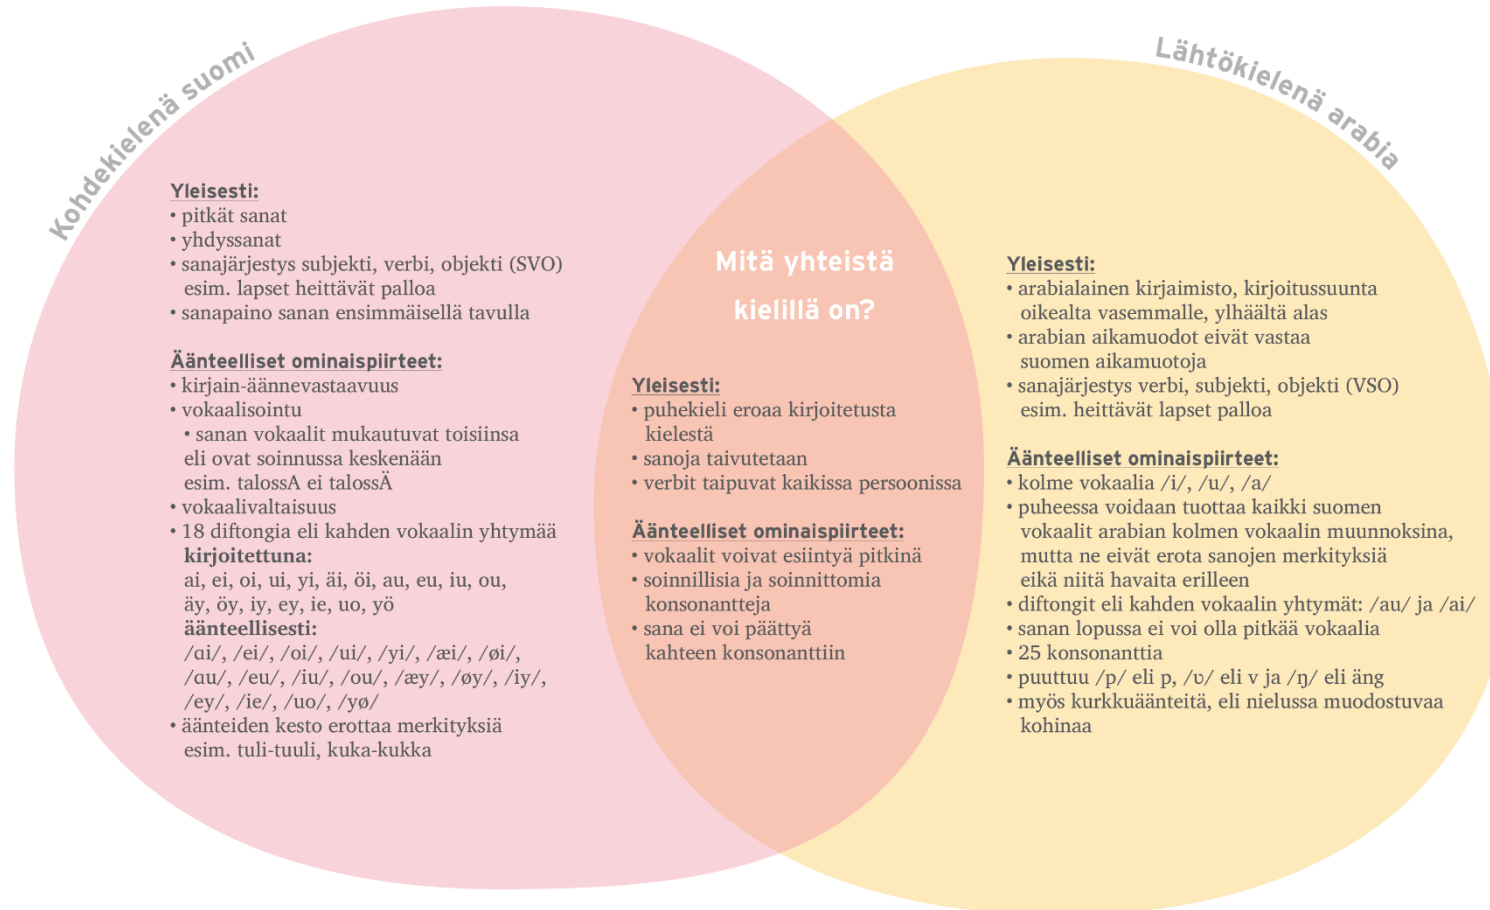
Kohdekielenä suomi

Yleisesti:
• pitkät sanat
• yhdyssanat
• sanajärjestys subjekti, verbi, objekti (SVO) esim. lapset heittävät palloa
• sanapaino sanan ensimmäisellä tavulla

Äänteelliset ominaispiirteet:
• kirjain-äännevastaavuus
• vokaalisointu
• sanan vokaalit mukautuvat toisiinsa eli ovat soinnussa keskenään esim. talossA ei talossÄ
• vokaalivaltaisuus
• 18 diftongia eli kahden vokaalin yhtymää
kirjoitettuna:
ai, ei, oi, ui, yi, äi, öi, au, eu, iu, ou, äy, öy, iy, ey, ie, uo, yö
äänteellisesti:
/ɑi/, /ei/, /oi/, /ui/, /yi/, /æi/, /øi/, /ɑu/, /eu/, /iu/, /ou/, /æy/, /øy/, /iy/, /ey/, /ie/, /uo/, /yø/
• äänteiden kesto erottaa merkityksiä esim. tuli-tuuli, kuka-kukka

Mitä yhteistä kielillä on?

Yleisesti:
• puhekieli eroaa kirjoitetusta kielestä
• sanoja taivutetaan
• verbit taipuvat kaikissa persoonissa

Äänteelliset ominaispiirteet:
• vokaalit voivat esiintyä pitkinä
• soinnillisia ja soinnittomia konsonantteja
• sana ei voi päättyä kahteen konsonanttiin

Lähtökielenä arabia

Yleisesti:
• arabialainen kirjaimisto, kirjoitussuunta oikealta vasemmalle, ylhäältä alas
• arabian aikamuodot eivät vastaa suomen aikamuotoja
• sanajärjestys verbi, subjekti, objekti (VSO) esim. heittävät lapset palloa

Äänteelliset ominaispiirteet:
• kolme vokaalia /i/, /u/, /a/
• puheessa voidaan tuottaa kaikki suomen vokaalit arabian kolmen vokaalin muunnoksina, mutta ne eivät erota sanojen merkityksiä eikä niitä havaita erilleen
• diftongit eli kahden vokaalin yhtymät: /au/ ja /ai/
• sanan lopussa ei voi olla pitkää vokaalia
• 25 konsonanttia
• puuttuu /p/ eli p, /ʋ/ eli v ja /ŋ/ eli äng
• myös kurkkuäänteitä, eli nielussa muodostuvaa kohinaa